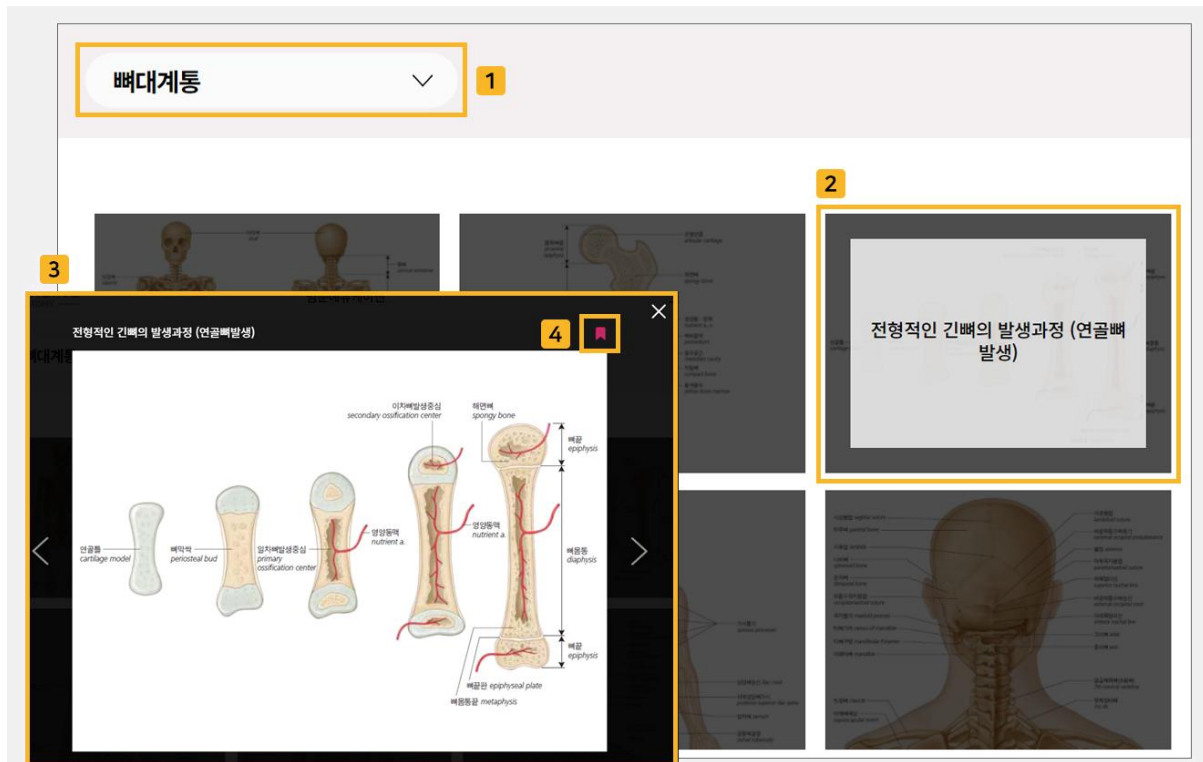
뼈대계통

1

2

전형적인 긴뼈의 발생과정 (연골뼈 발생)

3

전형적인 긴뼈의 발생과정 (연골뼈발생)

4

이차뼈발생중심
secondary ossification center

해면뼈
spongy bone

뼈끝
epiphysis

연골틀
cartilage model

뼈막싹
periosteal bud

일차뼈발생중심
primary ossification center

영양동맥
nutrient a.

영양동맥
nutrient a.

뼈몸통
diaphysis

뼈끝
epiphysis

뼈끝판 epiphyseal plate

뼈몸통끝 metaphysis